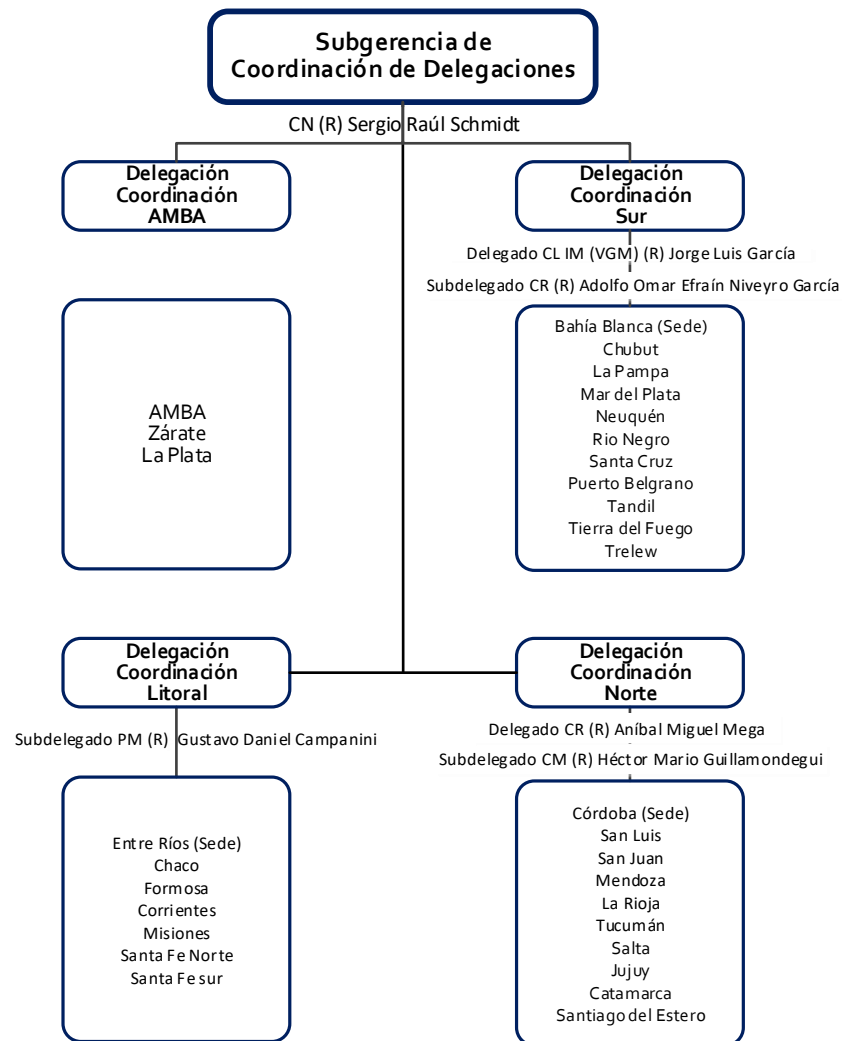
Subgerencia de
Coordinación de Delegaciones

CN (R) Sergio Raúl Schmidt

Delegación
Coordinación
AMBA

AMBA
Zárate
La Plata

Delegación
Coordinación
Sur

Delegado CL IM (VGM) (R) Jorge Luis García

Subdelegado CR (R) Adolfo Omar Efraín Niveyro García

Bahía Blanca (Sede)
Chubut
La Pampa
Mar del Plata
Neuquén
Rio Negro
Santa Cruz
Puerto Belgrano
Tandil
Tierra del Fuego
Trelew

Delegación
Coordinación
Litoral

Subdelegado PM (R) Gustavo Daniel Campanini

Entre Ríos (Sede)
Chaco
Formosa
Corrientes
Misiones
Santa Fe Norte
Santa Fe sur

Delegación
Coordinación
Norte

Delegado CR (R) Aníbal Miguel Mega

Subdelegado CM (R) Héctor Mario Guillamondegui

Córdoba (Sede)
San Luis
San Juan
Mendoza
La Rioja
Tucumán
Salta
Jujuy
Catamarca
Santiago del Estero